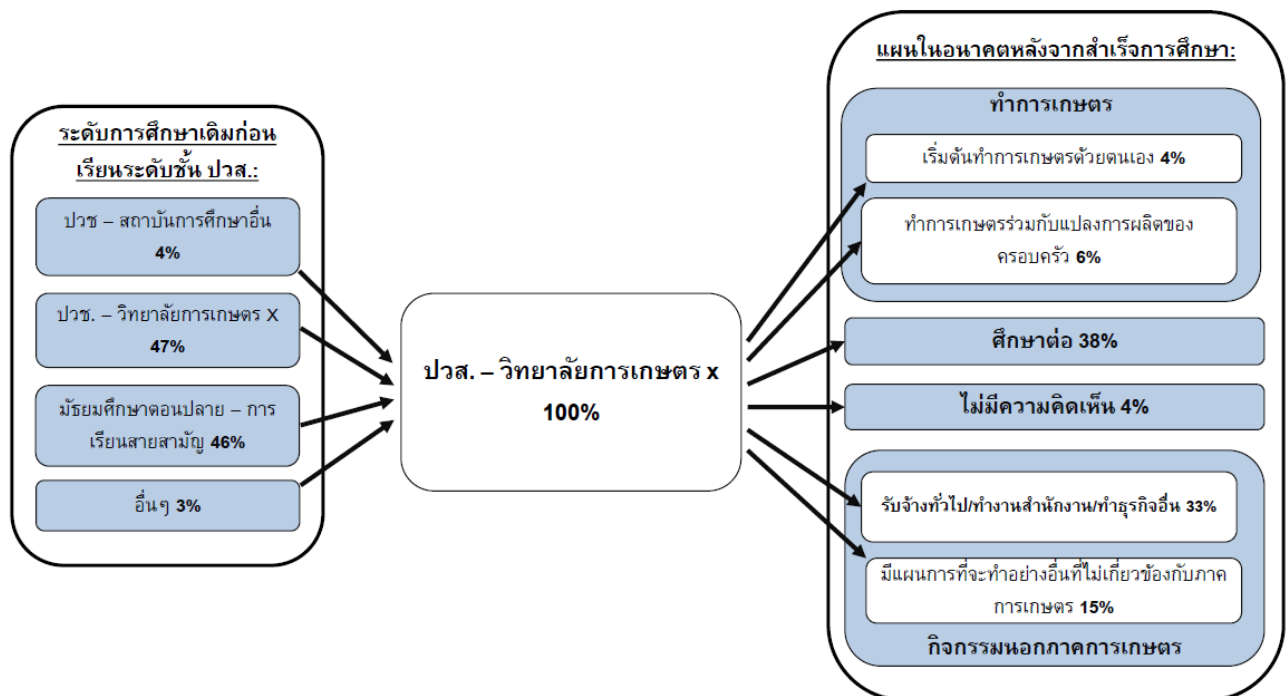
ระดับการศึกษาเดิมก่อนเรียนระดับชั้น ปวส.:

ปวช – สถาบันการศึกษาอื่น 4%

ปวช. – วิทยาลัยการเกษตร X 47%

มัธยมศึกษาตอนปลาย – การเรียนสายสามัญ 46%

อื่นๆ 3%

ปวส. – วิทยาลัยการเกษตร x 100%

แผนในอนาคตหลังจากสำเร็จการศึกษา:

ทำการเกษตร

เริ่มต้นทำการเกษตรด้วยตนเอง 4%

ทำการเกษตรร่วมกับแปลงการผลิตของครอบครัว 6%

ศึกษาต่อ 38%

ไม่มีความคิดเห็น 4%

รับจ้างทั่วไป/ทำงานสำนักงาน/ทำธุรกิจอื่น 33%

มีแผนการที่จะทำอย่างอื่นที่ไม่เกี่ยวข้องกับภาคการเกษตร 15%

กิจกรรมนอกภาคการเกษตร